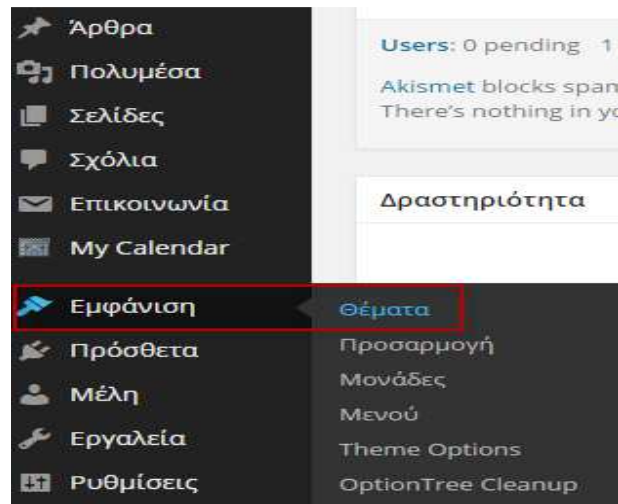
Άρθρα
Πολυμέσα
Σελίδες
Σχόλια
Επικοινωνία
My Calendar
Εμφάνιση
Πρόσθετα
Μέλη
Εργαλεία
Ρυθμίσεις

Users: 0 pending 1
Akismet blocks span
There's nothing in yo

Δραστηριότητα

Θέματα
Προσαρμογή
Μονάδες
Μενού
Theme Options
OptionTree Cleanup